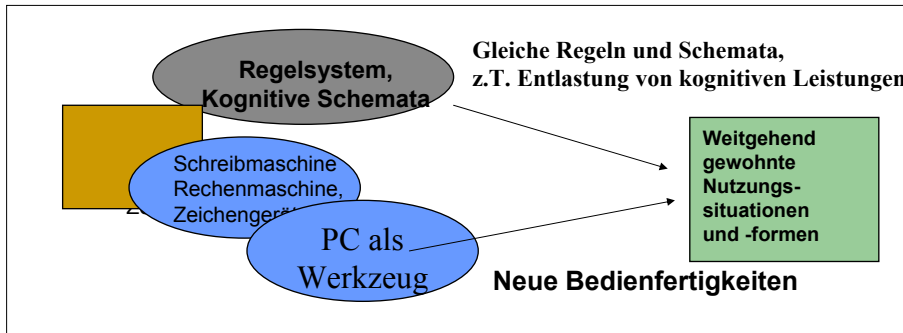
Regelsystem, Kognitive Schemata

Gleiche Regeln und Schemata, z.T. Entlastung von kognitiven Leistungen

Schreibmaschine Rechenmaschine, Zeichenger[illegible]

Z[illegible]

PC als Werkzeug

Weitgehend gewohnte Nutzungssituationen und -formen

Neue Bedienfertigkeiten